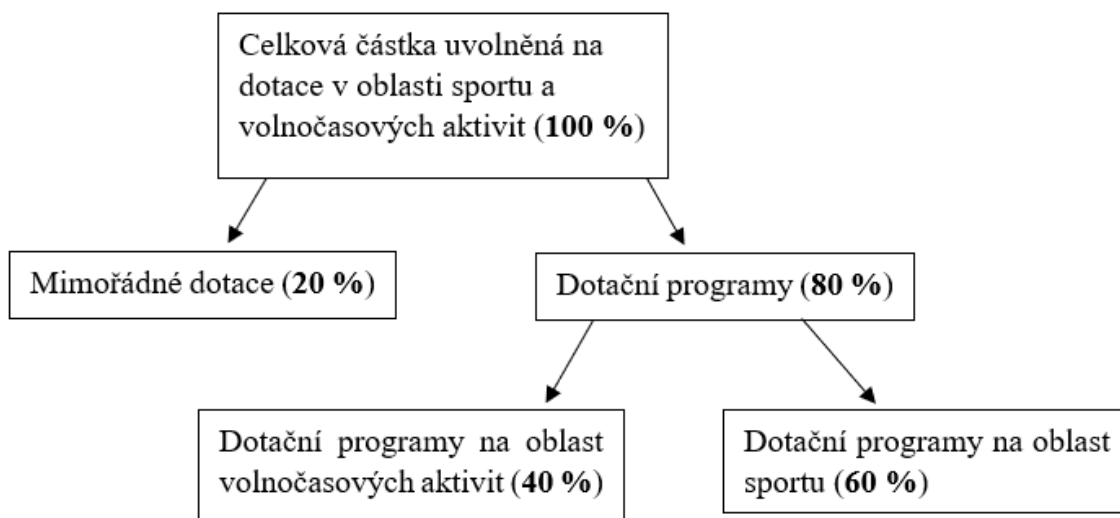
Celková částka uvolněná na dotace v oblasti sportu a volnočasových aktivit (**100 %**)

Mimořádné dotace (**20 %**)

Dotační programy (**80 %**)

Dotační programy na oblast volnočasových aktivit (**40 %**)

Dotační programy na oblast sportu (**60 %**)